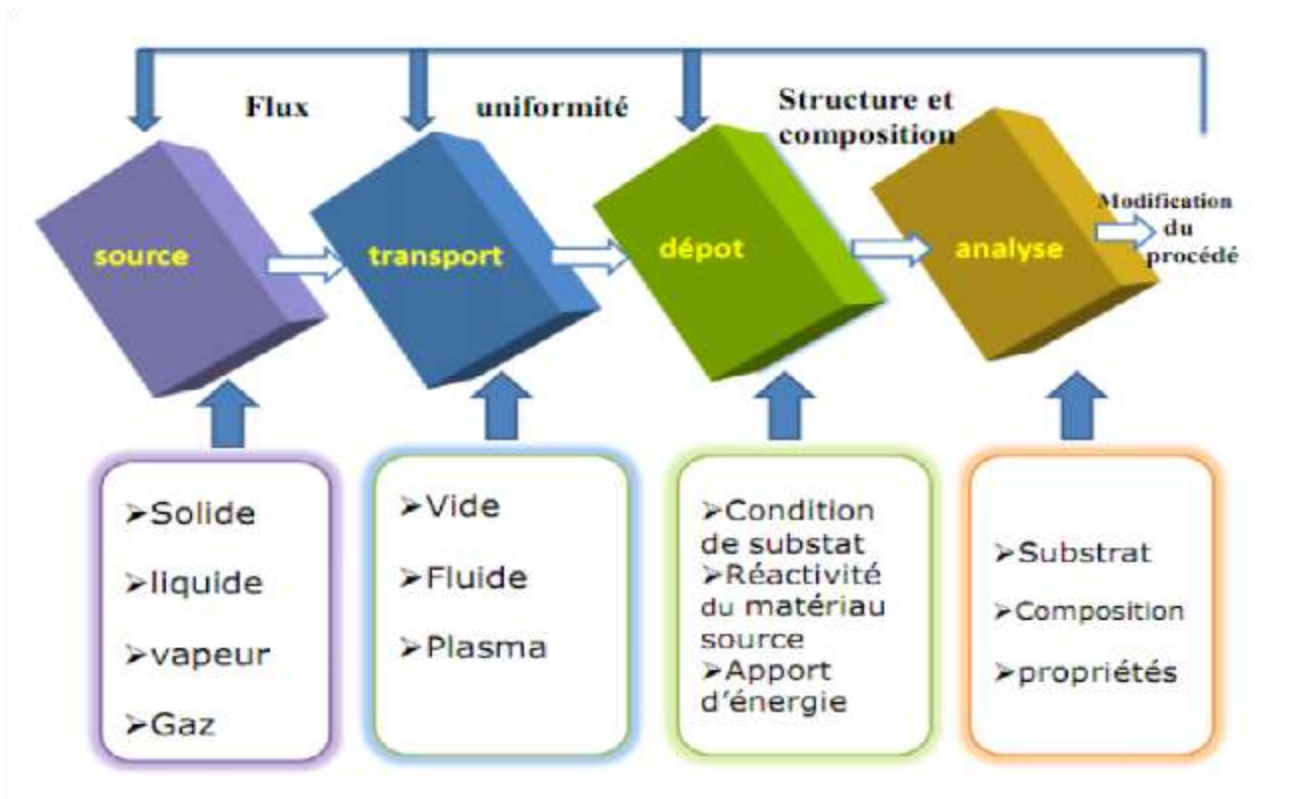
Flux

uniformité

Structure et composition

source

transport

dépot

analyse

Modification du procédé

➢Solide

➢liquide

➢vapeur

➢Gaz

➢Vide

➢Fluide

➢Plasma

➢Condition de substat

➢Réactivité du matériau source

➢Apport d'énergie

➢Substrat

➢Composition

➢propriétés